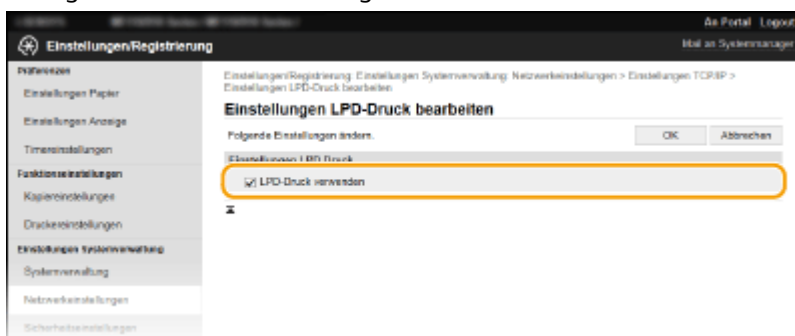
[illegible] An Portal Logout

Einstellungen/Registrierung

Mail an Systemmanager

Präferenzen

Einstellungen Papier

Einstellungen Anzeige

Timereinstellungen

Funktionseinstellungen

Kopiereinstellungen

Druckereinstellungen

Einstellungen Systemverwaltung

Systemverwaltung

Netzwerkeinstellungen

Sicherheitseinstellungen

Einstellungen/Registrierung: Einstellungen Systemverwaltung: Netzwerkeinstellungen > Einstellungen TCP/IP > Einstellungen LPD-Druck bearbeiten

Einstellungen LPD-Druck bearbeiten

Folgende Einstellungen ändern.

OK

Abbrechen

Einstellungen LPD-Druck

LPD-Druck verwenden